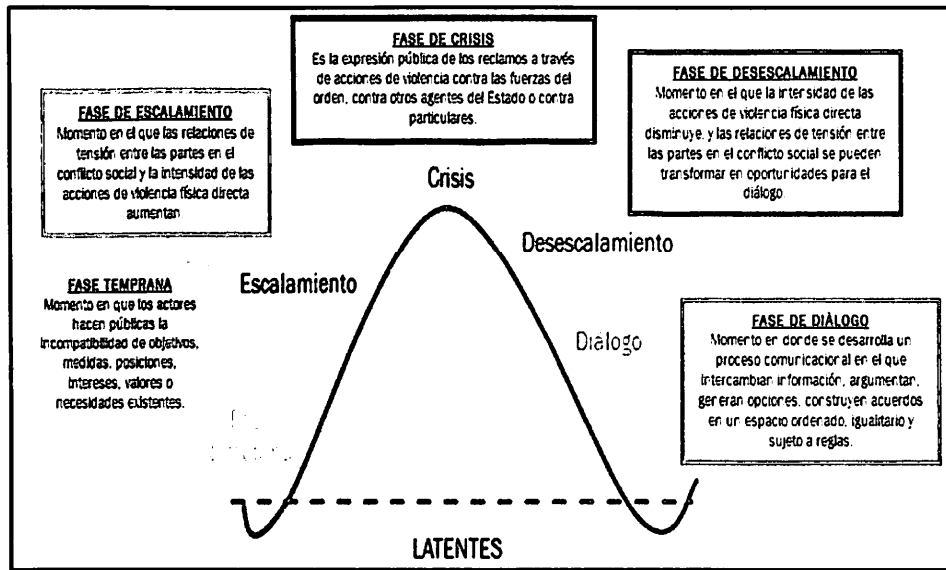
FASE DE CRISIS
Es la expresión pública de los reclamos a través de acciones de violencia contra las fuerzas del orden, contra otros agentes del Estado o contra particulares.

FASE DE ESCALAMIENTO
Momento en el que las relaciones de tensión entre las partes en el conflicto social y la intensidad de las acciones de violencia física directa aumentan.

FASE DE DESESCALAMIENTO
Momento en el que la intensidad de las acciones de violencia física directa disminuye, y las relaciones de tensión entre las partes en el conflicto social se pueden transformar en oportunidades para el diálogo.

Crisis

Desescalamiento

Escalamiento

FASE TEMPRANA
Momento en que los actores hacen públicas la incompatibilidad de objetivos, medidas, posiciones, intereses, valores o necesidades existentes.

Diálogo

FASE DE DIÁLOGO
Momento en donde se desarrolla un proceso comunicacional en el que intercambian información, argumentan, generan opciones, construyen acuerdos en un espacio ordenado, igualitario y sujeto a reglas.

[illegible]

LATENTES